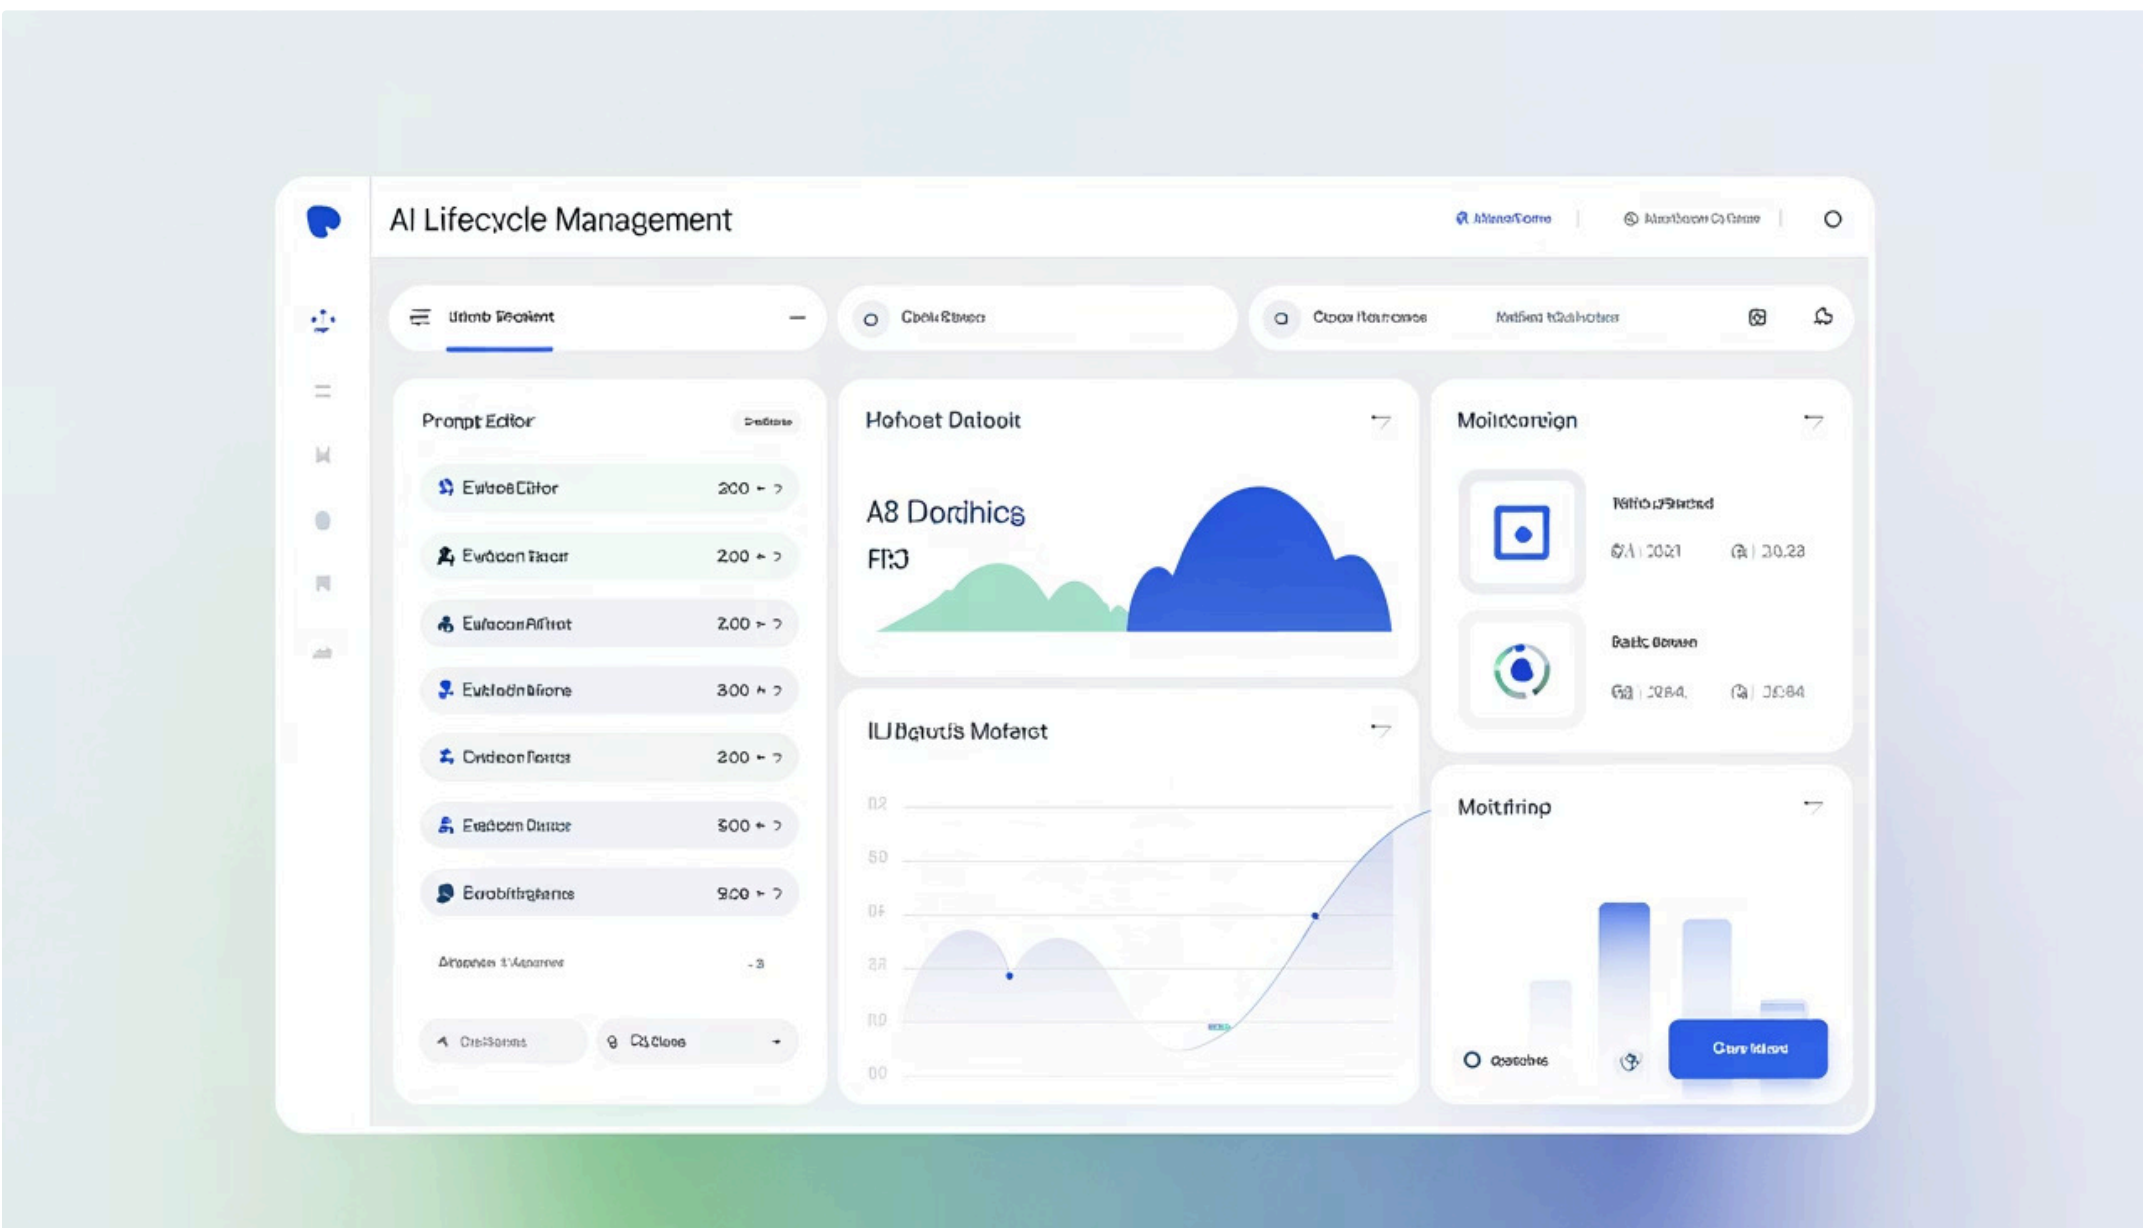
AI Lifecycle Management

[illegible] | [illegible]

Ulenb Beoient

Cbek Bieen

Cboa Iteancnes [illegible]

Prompt Editor

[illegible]

EwbooEitor 200 ~ ?

Ewbcon Faorr 200 ~ ?

EufooonAlfnot 2.00 ~ ?

Eubladn blone 300 ~ ?

Crideon forres 200 ~ ?

Ewbcom Dlnrre 500 ~ ?

Eoobitrgtanre 900 ~ ?

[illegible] -3

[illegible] Cl Cloes

Hofoet Daloolt

A8 Dordhics

FR3

ILJ Baouts Moferct

02
50
0F
3R
R0
00

Moltconign

Tefio pStoced

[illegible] | 2021 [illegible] | 30.23

Baitc Bonen

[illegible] | 2084 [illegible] | 3084

Moitfing

Qeeches

Clere Itlesd